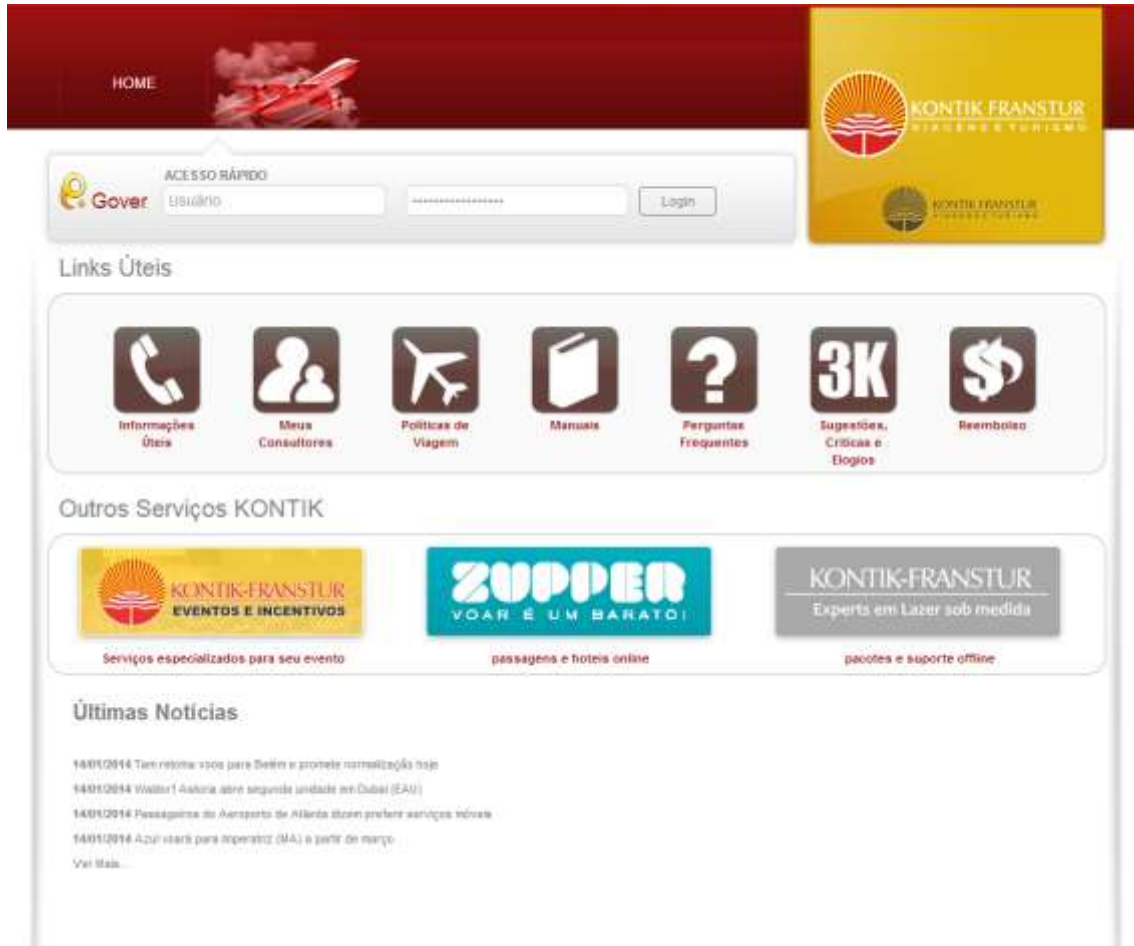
HOME

KONTIK FRANSTUR
VIAGENS E TURISMO

KONTIK FRANSTUR

Gover
ACESSO RÁPIDO
Usuário
••••••••••••••••••
Login

Links Úteis

Informações Úteis

Meus Consultores

Políticas de Viagem

Manuais

Perguntas Frequentes

3K
Sugestões, Críticas e Elogios

Reembolso

Outros Serviços KONTIK

KONTIK-FRANSTUR
EVENTOS E INCENTIVOS
Serviços especializados para seu evento

ZUPPER
VOAR É UM BARATO!
passagens e hoteis online

KONTIK-FRANSTUR
Experts em Lazer sob medida
pacotes e suporte offline

Últimas Notícias

14/01/2014 Tam retoma voos para Belém e promete normalização hoje

14/01/2014 Waldorf Astoria abre segunda unidade em Dubai (EAU)

14/01/2014 Passageiros do Aeroporto de Atlanta dizem preferir serviços móveis

14/01/2014 Azul voará para Imperatriz (MA) a partir de março

Ver Mais...